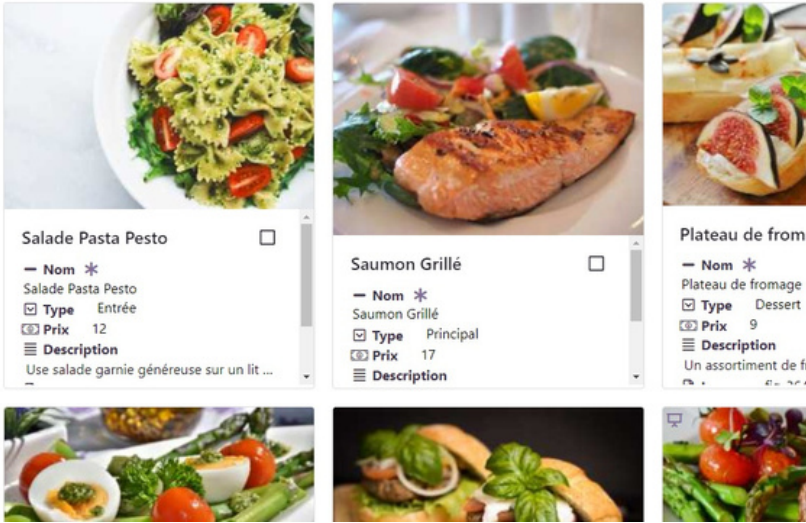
Salade Pasta Pesto
Nom
Salade Pasta Pesto
Type Entrée
Prix 12
Description
Use salade garnie généreuse sur un lit ...

Saumon Grillé
Nom
Saumon Grillé
Type Principal
Prix 17
Description

Plateau de from
Nom
Plateau de fromage
Type Dessert
Prix 9
Description
Un assortiment de f